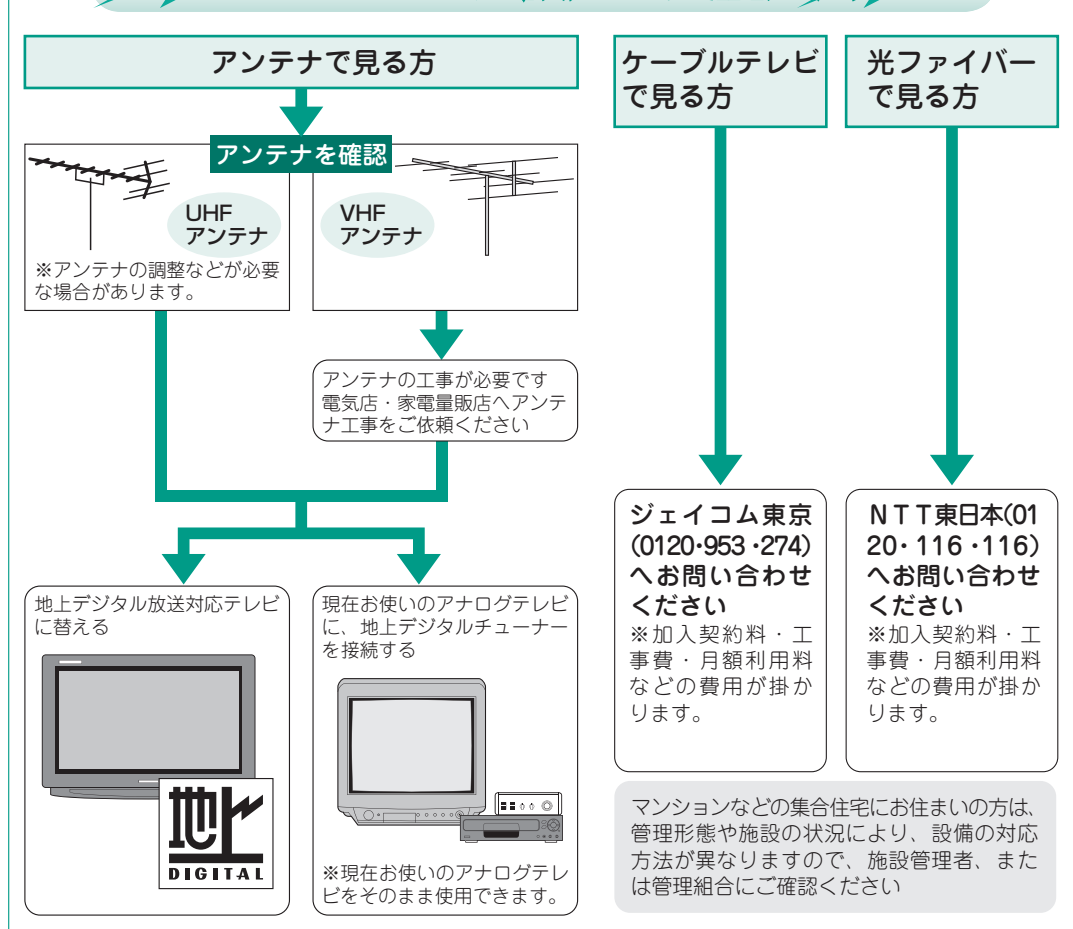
アンテナで見る方

アンテナを確認

UHF アンテナ

※アンテナの調整などが必要な場合があります。

VHF アンテナ

アンテナの工事が必要です 電気店・家電量販店へアンテナ工事をご依頼ください

地上デジタル放送対応テレビに替える

地上 DIGITAL

現在お使いのアナログテレビに、地上デジタルチューナーを接続する

※現在お使いのアナログテレビをそのまま使用できます。

ケーブルテレビで見る方

ジェイコム東京(0120･953･274)へお問い合わせください

※加入契約料・工事費・月額利用料などの費用が掛かります。

光ファイバーで見る方

NTT東日本(0120･116･116)へお問い合わせください

※加入契約料・工事費・月額利用料などの費用が掛かります。

マンションなどの集合住宅にお住まいの方は、管理形態や施設の状況により、設備の対応方法が異なりますので、施設管理者、または管理組合にご確認ください